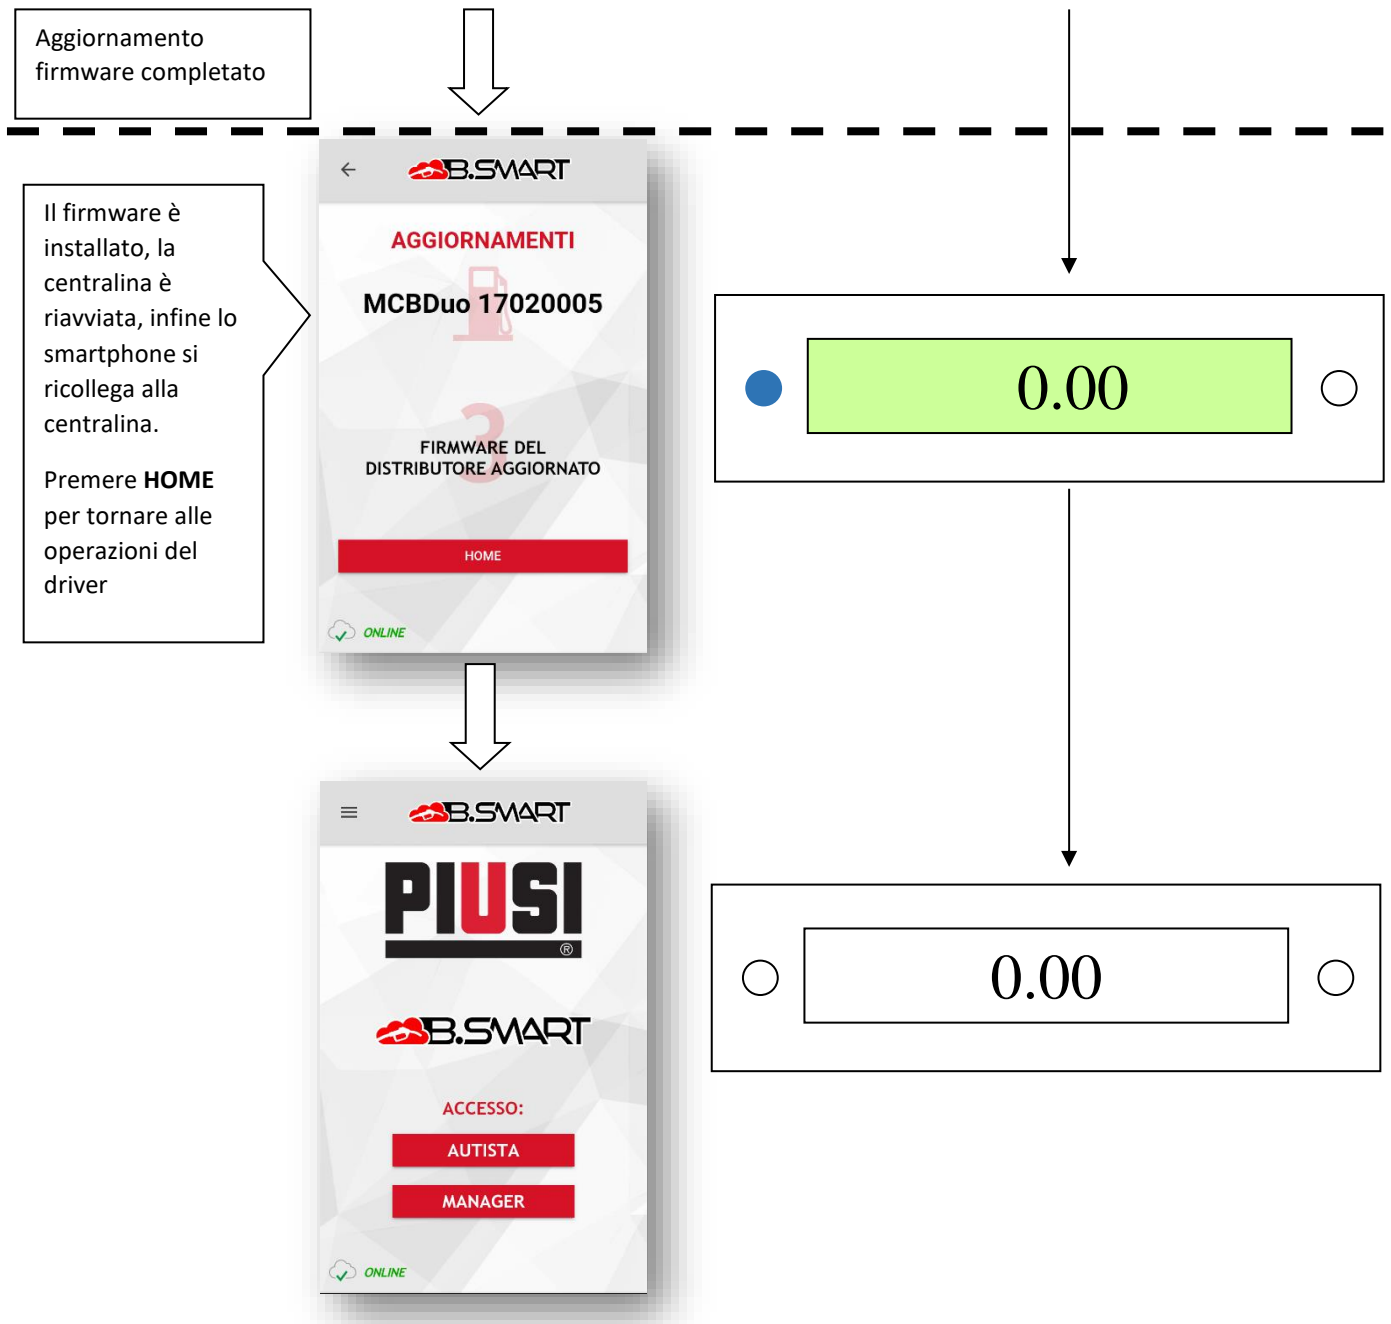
Aggiornamento firmware completato

Il firmware è installato, la centralina è riavviata, infine lo smartphone si ricollega alla centralina.

Premere **HOME** per tornare alle operazioni del driver

B.SMART

AGGIORNAMENTI

MCBDuo 17020005

3

FIRMWARE DEL DISTRIBUTORE AGGIORNATO

HOME

ONLINE

0.00

B.SMART

PIUSI ®

B.SMART

ACCESSO:

AUTISTA

MANAGER

ONLINE

0.00